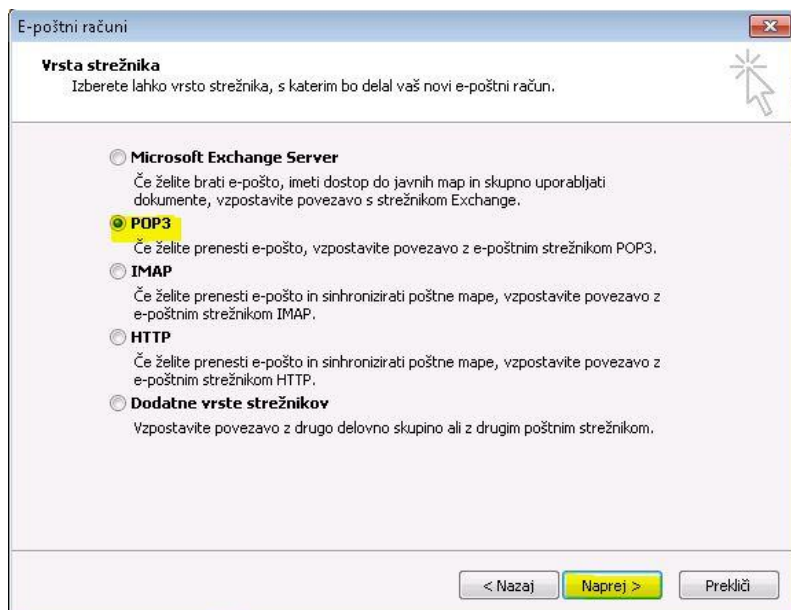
E-poštni računi

Vrsta strežnika
Izberete lahko vrsto strežnika, s katerim bo delal vaš novi e-poštni račun.

Microsoft Exchange Server
Če želite brati e-pošto, imeti dostop do javnih map in skupno uporabljati dokumente, vzpostavite povezavo s strežnikom Exchange.

POP3
Če želite prenesti e-pošto, vzpostavite povezavo z e-poštnim strežnikom POP3.

IMAP
Če želite prenesti e-pošto in sinhronizirati poštne mape, vzpostavite povezavo z e-poštnim strežnikom IMAP.

HTTP
Če želite prenesti e-pošto in sinhronizirati poštne mape, vzpostavite povezavo z e-poštnim strežnikom HTTP.

Dodatne vrste strežnikov
Vzpostavite povezavo z drugo delovno skupino ali z drugim poštnim strežnikom.

< Nazaj
Naprej >
Prekliči